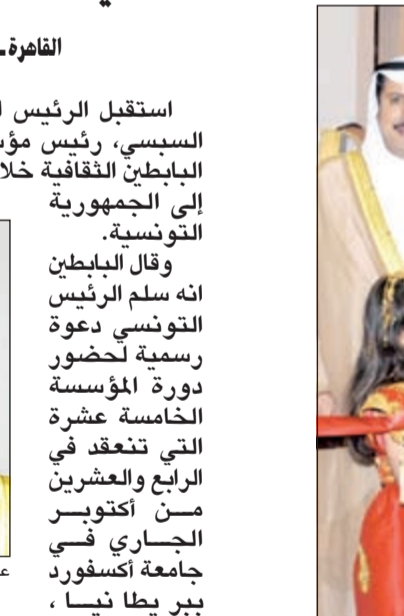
القاهرة -

استقبل الرئيس ا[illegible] السبسي، رئيس مؤس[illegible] البابطين الثقافية خلا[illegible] إلى الجمهورية التونسية.

وقال البابطين انه سلم الرئيس التونسي دعوة رسمية لحضور دورة المؤسسة الخامسة عشرة التي تنعقد في الرابع والعشرين من أكتوبر الجاري في جامعة أكسفورد ببريطانيا ،

ع